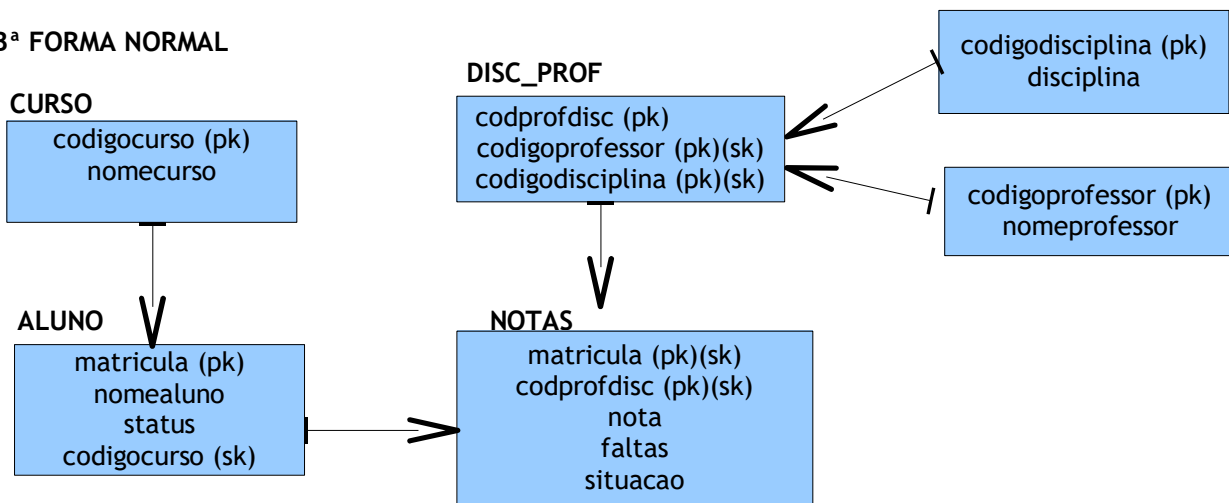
3ª FORMA NORMAL

CURSO

codigocurso (pk)
nomecurso

DISC_PROF

codprofdisc (pk)
codigoprofessor (pk)(sk)
codigodisciplina (pk)(sk)

codigodisciplina (pk)
disciplina

codigoprofessor (pk)
nomeprofessor

ALUNO

matricula (pk)
nomealuno
status
codigocurso (sk)

NOTAS

matricula (pk)(sk)
codprofdisc (pk)(sk)
nota
faltas
situacao